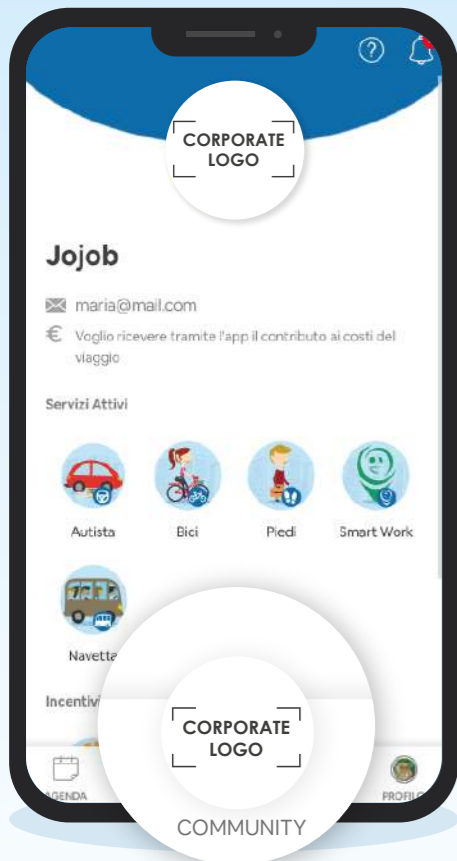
?

CORPORATE LOGO

Jojob

maria@mail.com

€ Voglio ricevere tramite l'app il contributo ai costi del viaggio

Servizi Attivi

Autista

Bici

Piedi

Smart Work

Navetta

Incentivi

CORPORATE LOGO

AGENDA

PROFILO

COMMUNITY